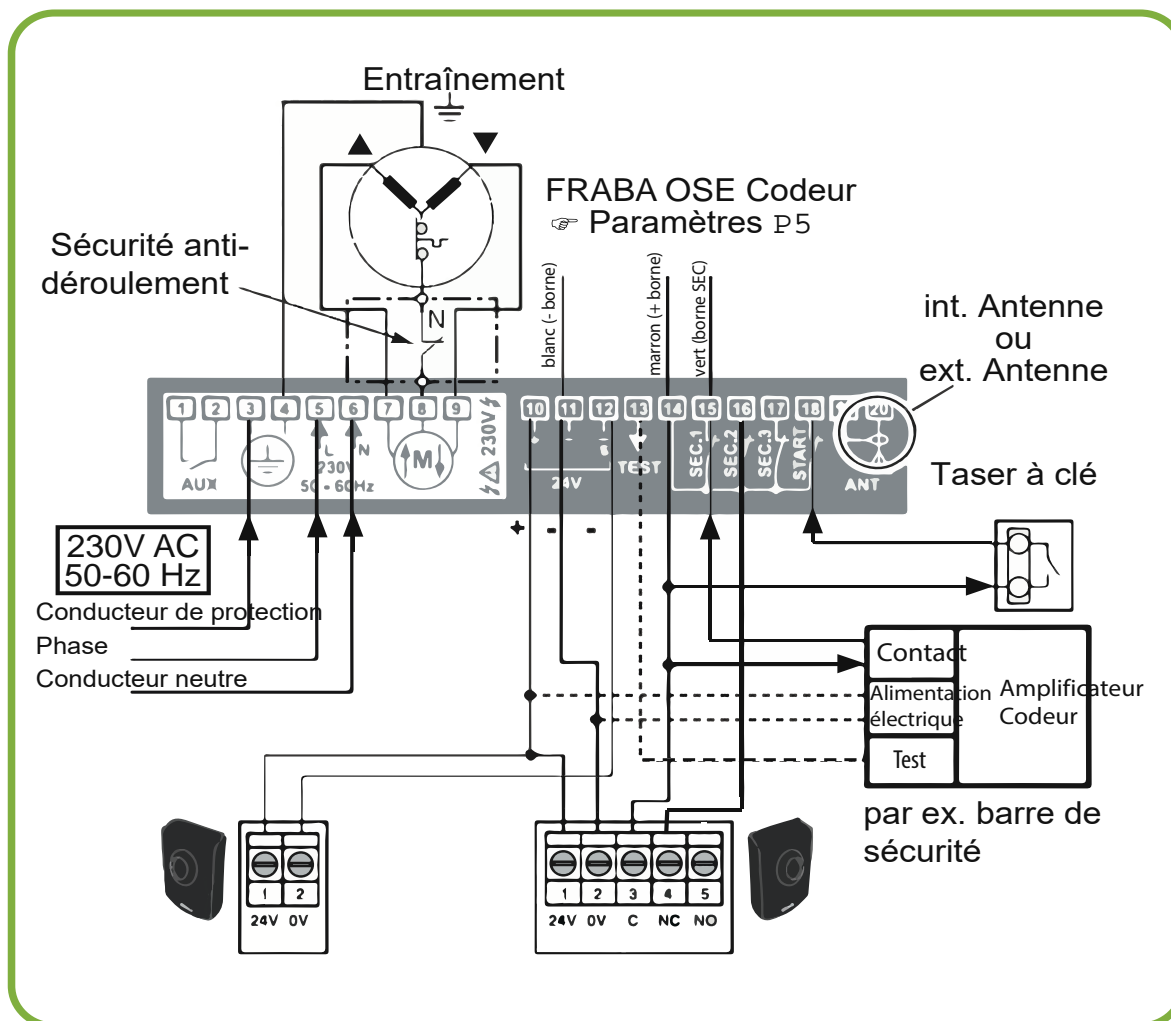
Entraînement

FRABA OSE Codeur
☞ Paramètres P5

Sécurité anti-déroulement

N

blanc (- borne)
marron (+ borne)
vert (borne SEC)

int. Antenne
ou
ext. Antenne

1 2 3 4 5 6 7 8 9 10 11 12 13 14 15 16 17 18 19 20

AUX
L N
230V
50 - 60Hz
M
230V
24V
TEST
SEC.1 SEC.2 SEC.3 START
ANT

Taser à clé

230V AC
50-60 Hz

Conducteur de protection
Phase
Conducteur neutre

+ - -

Contact
Alimentation électrique
Test
Amplificateur Codeur

par ex. barre de sécurité

1 2
24V 0V

1 2 3 4 5
24V 0V C NC NO